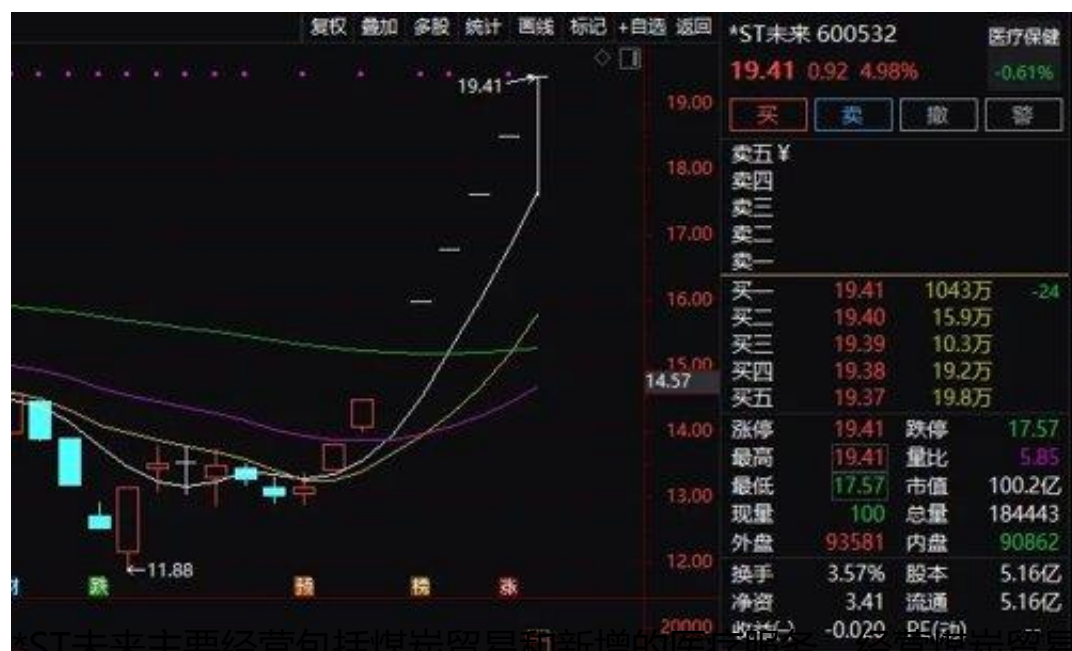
复权 叠加 多股 统计 画线 标记 +自选 返回

*ST未来 600532 医疗保健
19.41 0.92 4.98% -0.61%
买 卖 撤 登

19.41
19.00
18.00
17.00
16.00
15.00
14.57
14.00
13.00
12.00
←11.88
跌 题 榜 涨
20000

卖五 ¥
卖四
卖三
卖二
卖一

| | | | |
|---|---|---|---|
| 买一 | 19.41 | 1043万 | -24 |
| 买二 | 19.40 | 15.9万 | |
| 买三 | 19.39 | 10.3万 | |
| 买四 | 19.38 | 19.2万 | |
| 买五 | 19.37 | 19.8万 | |

| | | | |
|---|---|---|---|
| 涨停 | 19.41 | 跌停 | 17.57 |
| 最高 | 19.41 | 量比 | 5.85 |
| 最低 | 17.57 | 市值 | 100.2亿 |
| 现量 | 100 | 总量 | 184443 |
| 外盘 | 93581 | 内盘 | 90862 |
| 换手 | 3.57% | 股本 | 5.16亿 |
| 净资 | 3.41 | 流通 | 5.16亿 |
| 收益(一) | -0.020 | PE(动) | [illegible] |

*ST未来主要经营包括煤炭贸易和新增的医疗服务 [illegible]